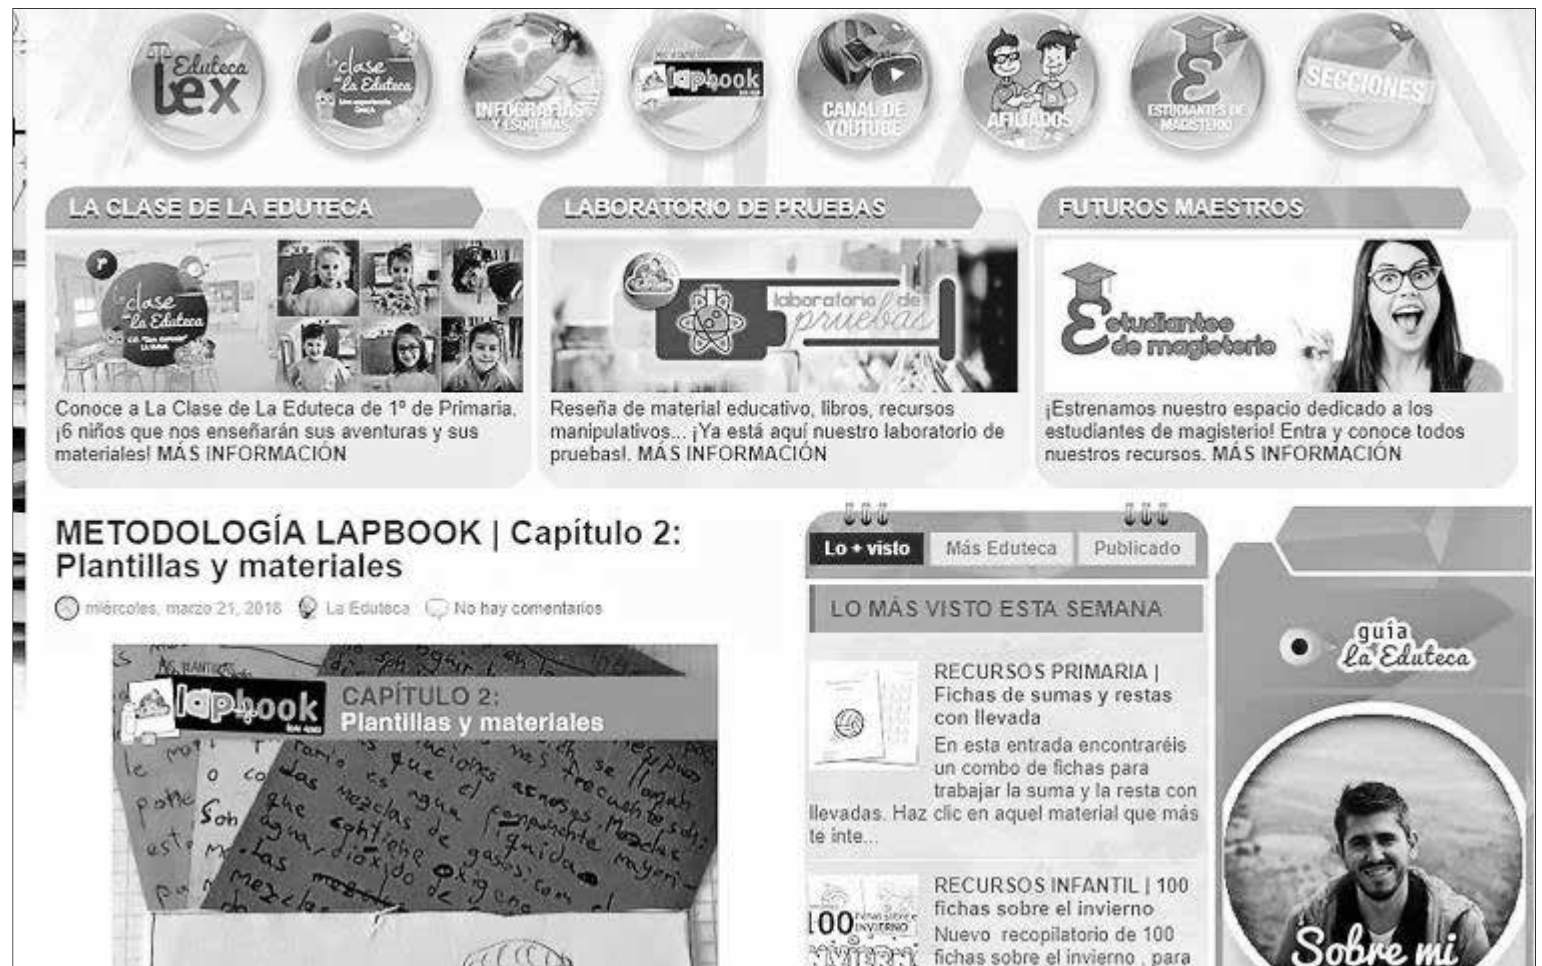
Eduteca lex

la clase de la Eduteca

INFOGRAFÍAS Y ESQUEMAS

lapbook

CANAL DE YOUTUBE

AFILIADOS

ESTUDIANTES DE MAGISTERIO

SECCIONES

LA CLASE DE LA EDUTECA

la clase de la Eduteca

Conoce a La Clase de La Eduteca de 1º de Primaria. ¡6 niños que nos enseñarán sus aventuras y sus materiales! MÁS INFORMACIÓN

LABORATORIO DE PRUEBAS

laboratorio de pruebas

Reseña de material educativo, libros, recursos manipulativos... ¡Ya está aquí nuestro laboratorio de pruebas!. MÁS INFORMACIÓN

FUTUROS MAESTROS

estudiantes de magisterio

¡Estrenamos nuestro espacio dedicado a los estudiantes de magisterio! Entra y conoce todos nuestros recursos. MÁS INFORMACIÓN

METODOLOGÍA LAPBOOK | Capítulo 2: Plantillas y materiales

miércoles, marzo 21, 2018 La Eduteca No hay comentarios

lapbook

CAPÍTULO 2:
Plantillas y materiales

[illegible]

Lo + visto Más Eduteca Publicado

LO MÁS VISTO ESTA SEMANA

RECURSOS PRIMARIA | Fichas de sumas y restas con llevada

En esta entrada encontraréis un combo de fichas para trabajar la suma y la resta con llevadas. Haz clic en aquel material que más te inte...

RECURSOS INFANTIL | 100 fichas sobre el invierno

Nuevo recopilatorio de 100 fichas sobre el invierno , para

guía la Eduteca

Sobre mi